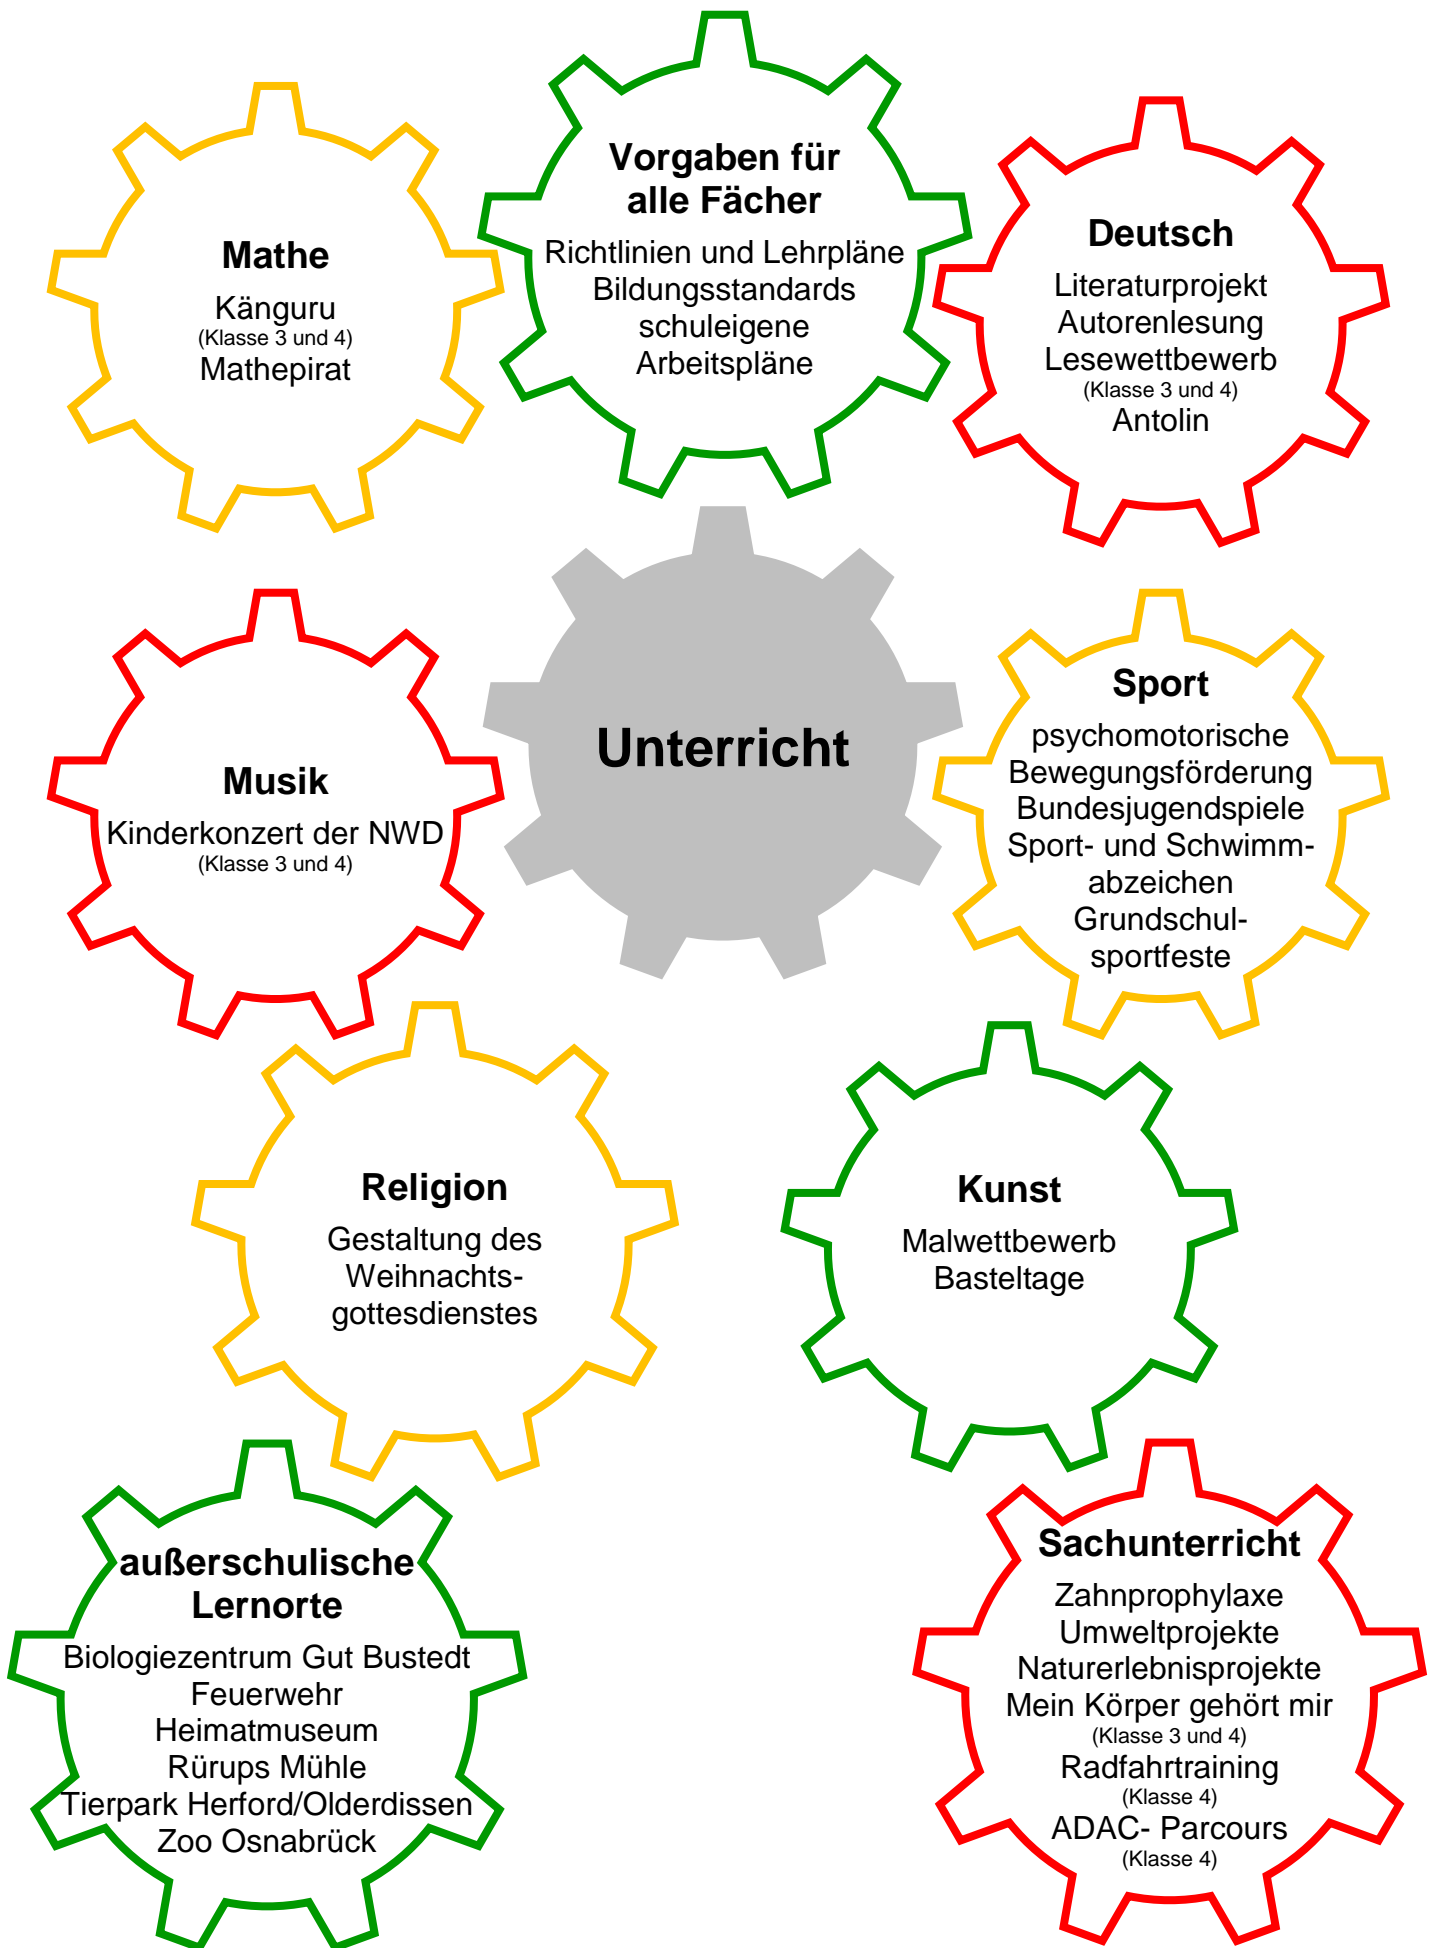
Mathe
Känguru
(Klasse 3 und 4)
Mathepirat

Vorgaben für alle Fächer
Richtlinien und Lehrpläne
Bildungsstandards
schuleigene Arbeitspläne

Deutsch
Literaturprojekt
Autorenlesung
Lesewettbewerb
(Klasse 3 und 4)
Antolin

Unterricht

Musik
Kinderkonzert der NWD
(Klasse 3 und 4)

Sport
psychomotorische Bewegungsförderung
Bundesjugendspiele
Sport- und Schwimmabzeichen
Grundschulsportfeste

Religion
Gestaltung des Weihnachtsgottesdienstes

Kunst
Malwettbewerb
Basteltage

außerschulische Lernorte
Biologiezentrum Gut Bustedt
Feuerwehr
Heimatmuseum
Rürups Mühle
Tierpark Herford/Olderdissen
Zoo Osnabrück

Sachunterricht
Zahnprophylaxe
Umweltprojekte
Naturerlebnisprojekte
Mein Körper gehört mir
(Klasse 3 und 4)
Radfahrtraining
(Klasse 4)
ADAC- Parcours
(Klasse 4)